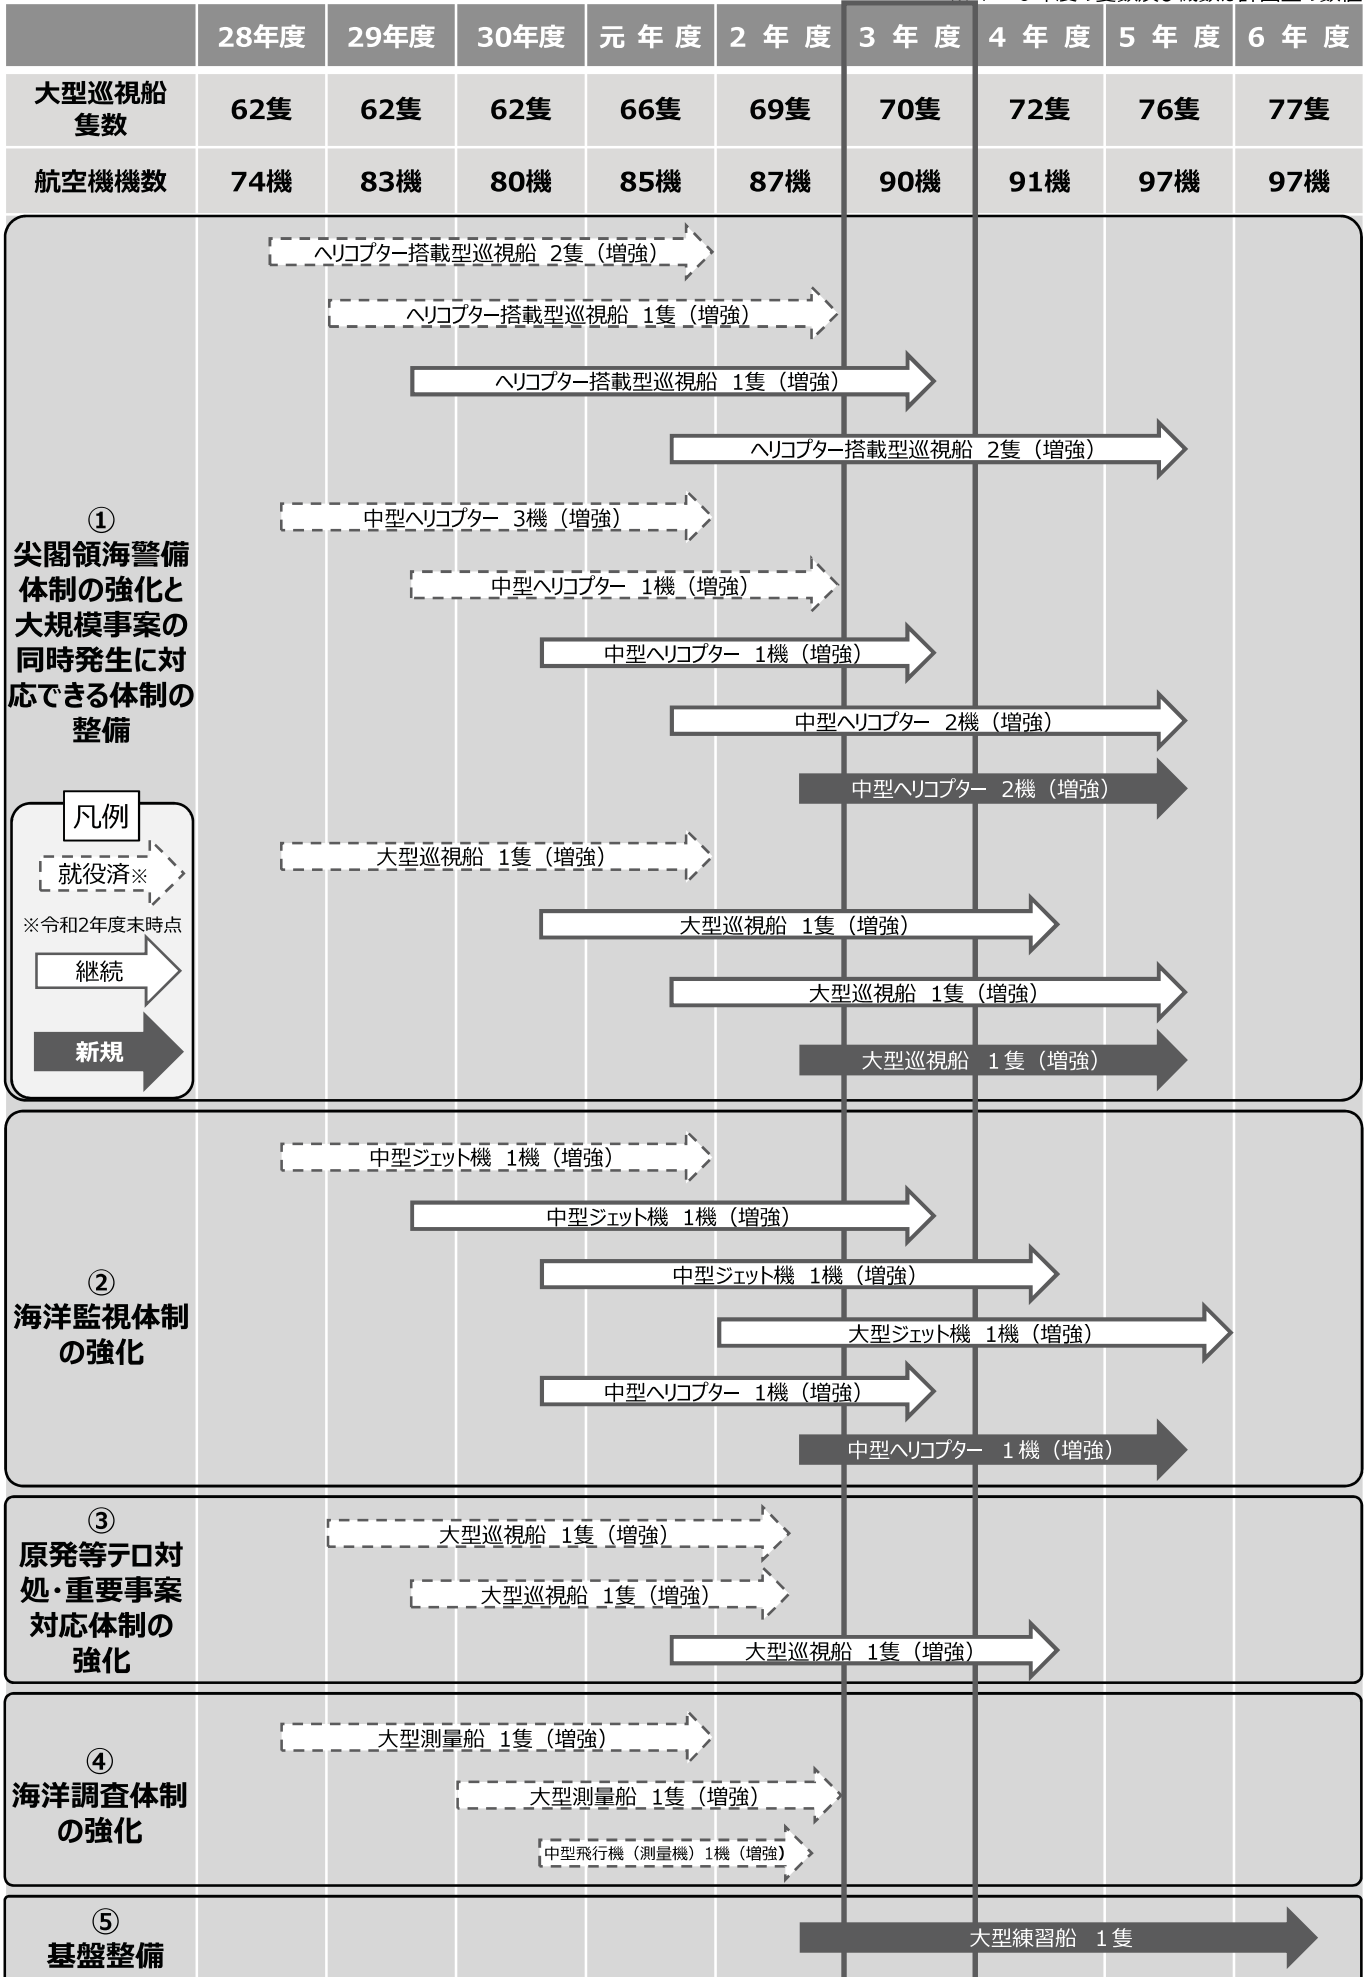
| | 28年度 | 29年度 | 30年度 | 元年度 | 2年度 | 3年度 | 4年度 | 5年度 | 6年度 |
|---|---|---|---|---|---|---|---|---|---|
| 大型巡視船隻数 | 62隻 | 62隻 | 62隻 | 66隻 | 69隻 | 70隻 | 72隻 | 76隻 | 77隻 |
| 航空機機数 | 74機 | 83機 | 80機 | 85機 | 87機 | 90機 | 91機 | 97機 | 97機 |

①
尖閣領海警備体制の強化と大規模事案の同時発生に対応できる体制の整備

ヘリコプター搭載型巡視船 2隻（増強）
ヘリコプター搭載型巡視船 1隻（増強）
ヘリコプター搭載型巡視船 1隻（増強）
ヘリコプター搭載型巡視船 2隻（増強）
中型ヘリコプター 3機（増強）
中型ヘリコプター 1機（増強）
中型ヘリコプター 1機（増強）
中型ヘリコプター 2機（増強）
中型ヘリコプター 2機（増強）
大型巡視船 1隻（増強）
大型巡視船 1隻（増強）
大型巡視船 1隻（増強）
大型巡視船 1隻（増強）

凡例
就役済※
※令和2年度末時点
継続
新規

②
海洋監視体制の強化

中型ジェット機 1機（増強）
中型ジェット機 1機（増強）
中型ジェット機 1機（増強）
大型ジェット機 1機（増強）
中型ヘリコプター 1機（増強）
中型ヘリコプター 1機（増強）

③
原発等テロ対処・重要事案対応体制の強化

大型巡視船 1隻（増強）
大型巡視船 1隻（増強）
大型巡視船 1隻（増強）

④
海洋調査体制の強化

大型測量船 1隻（増強）
大型測量船 1隻（増強）
中型飛行機（測量機）1機（増強）

⑤
基盤整備

大型練習船 1隻